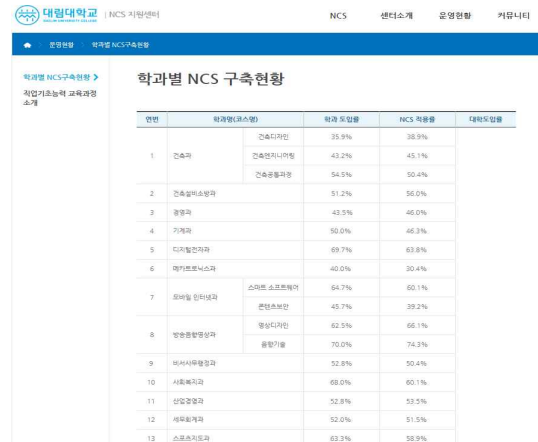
대림대학교 | NCS 지원센터

NCS 센터소개 운영현황 커뮤니티

운영현황 학과별 NCS구축현황

학과별 NCS구축현황 >
직업기초능력 교육과정 소개

학과별 NCS 구축현황

| 연번 | 학과명(코스명) | | 학과 도입률 | NCS 적용률 | 대학도입률 |
|---|---|---|---|---|---|
| 1 | 건축과 | 건축디자인 | 35.9% | 38.9% | |
| | | 건축엔지니어링 | 43.2% | 45.1% | |
| | | 건축공통과정 | 54.5% | 50.4% | |
| 2 | 건축설비소방과 | | 51.2% | 56.0% | |
| 3 | 경영과 | | 43.5% | 46.0% | |
| 4 | 기계과 | | 50.0% | 46.3% | |
| 5 | 디지털전자과 | | 69.7% | 63.8% | |
| 6 | 메카트로닉스과 | | 40.0% | 30.4% | |
| 7 | 모바일 인터넷과 | 스마트 소프트웨어 | 64.7% | 60.1% | |
| | | 콘텐츠보안 | 45.7% | 39.2% | |
| 8 | 방송음향영상과 | 영상디자인 | 62.5% | 66.1% | |
| | | 음향기술 | 70.0% | 74.3% | |
| 9 | 비서사무행정과 | | 52.8% | 50.4% | |
| 10 | 사회복지과 | | 68.0% | 60.1% | |
| 11 | 산업경영과 | | 52.8% | 53.5% | |
| 12 | 세무회계과 | | 52.0% | 51.5% | |
| 13 | 스포츠지도과 | | 63.3% | 58.9% | |